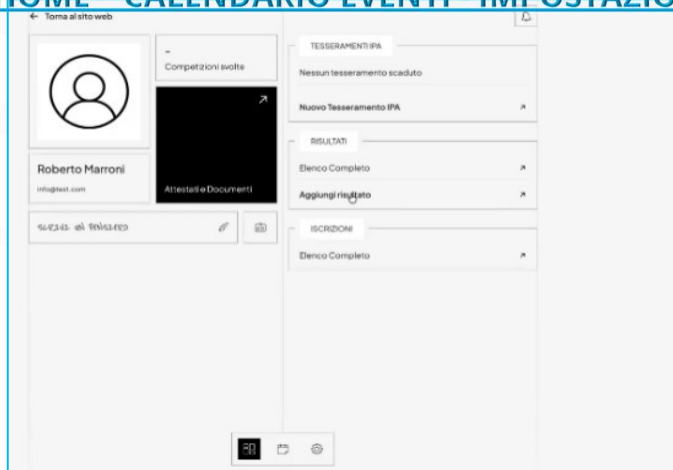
HOME - CALENDARIO EVENTI - IMPOSTAZIO

← Torna al sito web

-
Competizioni svolte

Roberto Marroni
info@test.com

Attestati e Documenti

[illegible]

TESSERAMENTI IPA
Nessun tesseramento scaduto
Nuovo Tesseramento IPA

RISULTATI
Elenco Completo
Aggiungi risultato

ISCRIZIONI
Elenco Completo